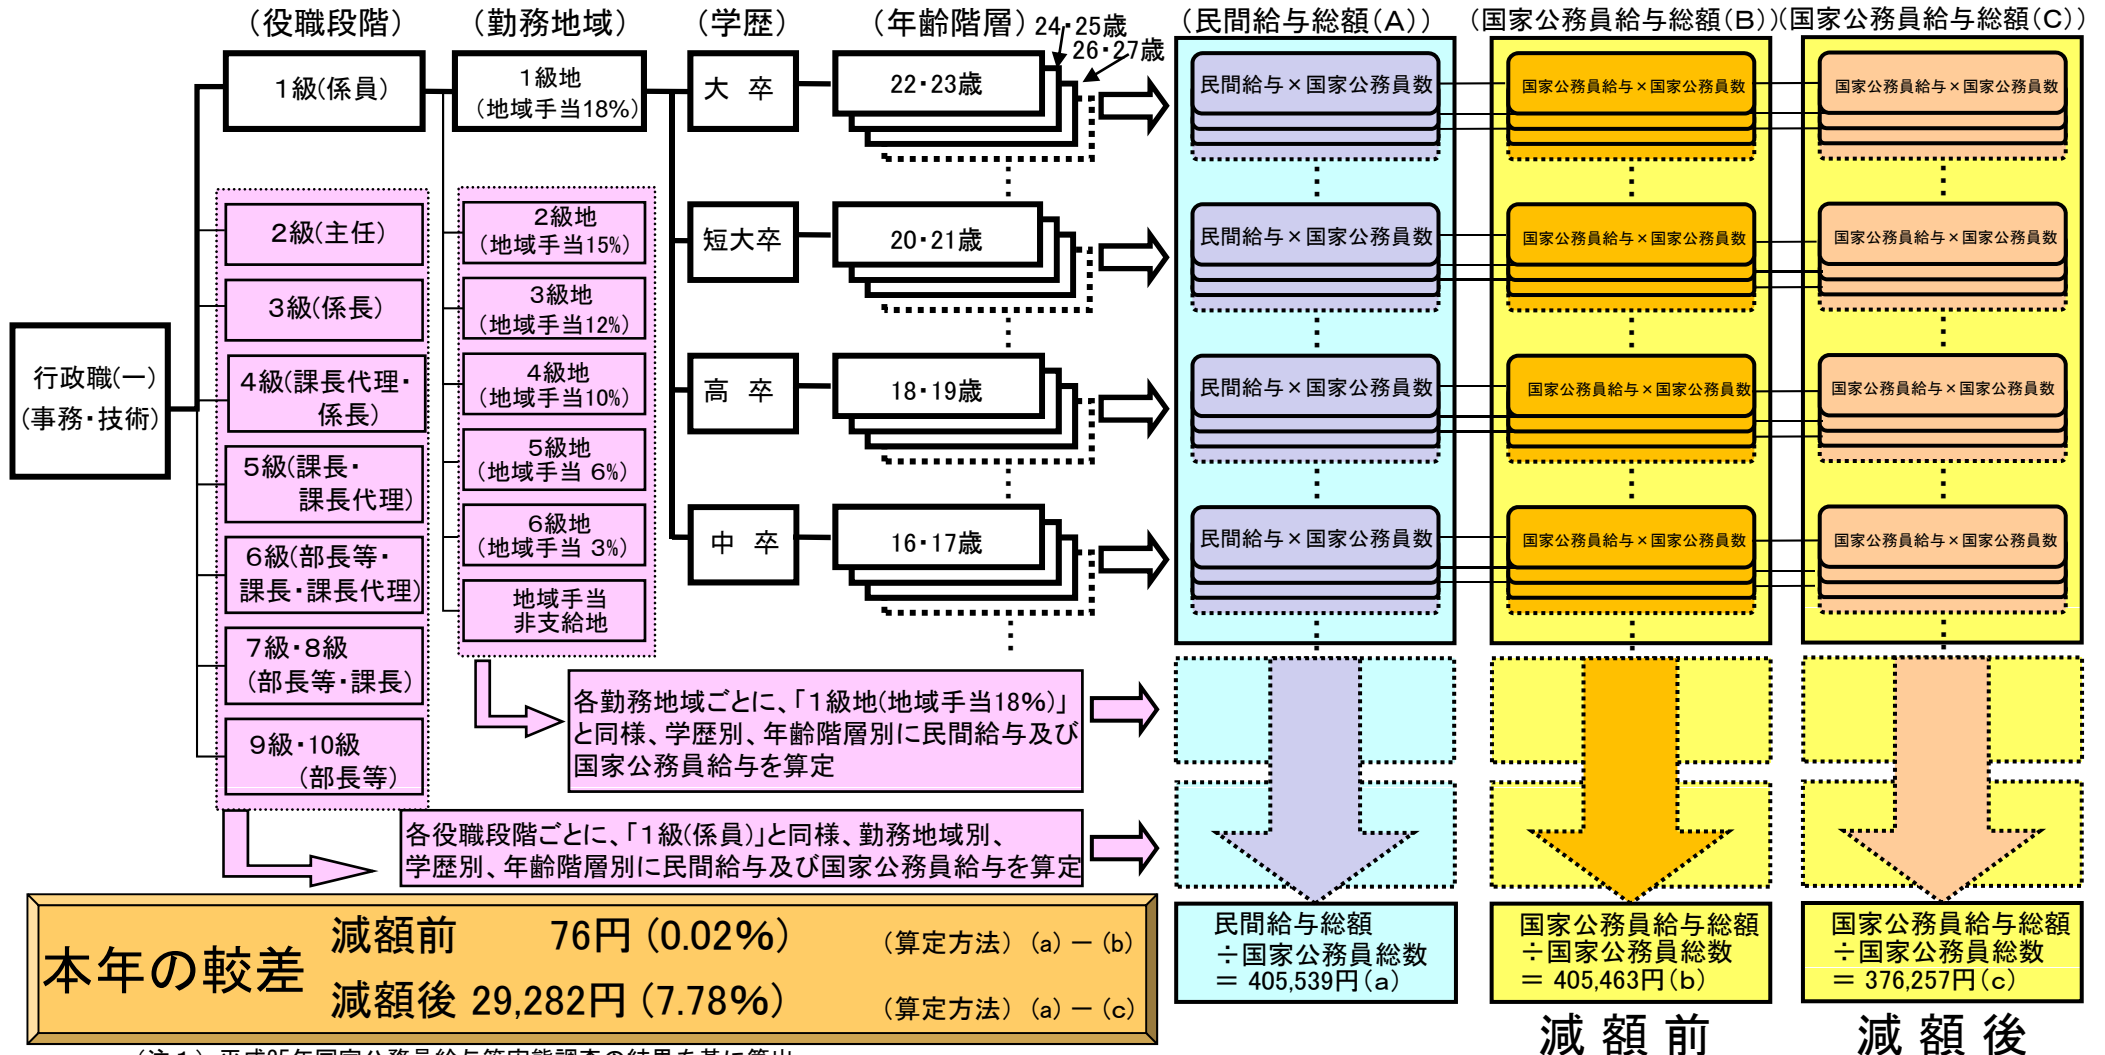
（役職段階）　（勤務地域）　（学歴）　（年齢階層）24・25歳 26・27歳　（民間給与総額（A））　（国家公務員給与総額（B））（国家公務員給与総額（C））

1級（係員）

1級地
（地域手当18%）

大　卒

22・23歳

民間給与×国家公務員数

国家公務員給与×国家公務員数

国家公務員給与×国家公務員数

2級（主任）

3級（係長）

行政職（一）
（事務・技術）

4級（課長代理・係長）

5級（課長・課長代理）

6級（部長等・課長・課長代理）

7級・8級
（部長等・課長）

9級・10級
（部長等）

2級地
（地域手当15%）

3級地
（地域手当12%）

4級地
（地域手当10%）

5級地
（地域手当 6%）

6級地
（地域手当 3%）

地域手当
非支給地

短大卒

20・21歳

民間給与×国家公務員数

国家公務員給与×国家公務員数

国家公務員給与×国家公務員数

高　卒

18・19歳

民間給与×国家公務員数

国家公務員給与×国家公務員数

国家公務員給与×国家公務員数

中　卒

16・17歳

民間給与×国家公務員数

国家公務員給与×国家公務員数

国家公務員給与×国家公務員数

各勤務地域ごとに、「1級地（地域手当18%）」と同様、学歴別、年齢階層別に民間給与及び国家公務員給与を算定

各役職段階ごとに、「1級（係員）」と同様、勤務地域別、学歴別、年齢階層別に民間給与及び国家公務員給与を算定

民間給与総額
÷国家公務員総数
＝ 405,539円（a）

国家公務員給与総額
÷国家公務員総数
＝ 405,463円（b）

国家公務員給与総額
÷国家公務員総数
＝ 376,257円（c）

本年の較差　減額前　76円（0.02%）　（算定方法）（a）－（b）
減額後 29,282円（7.78%）　（算定方法）（a）－（c）

減 額 前　　減 額 後

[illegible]